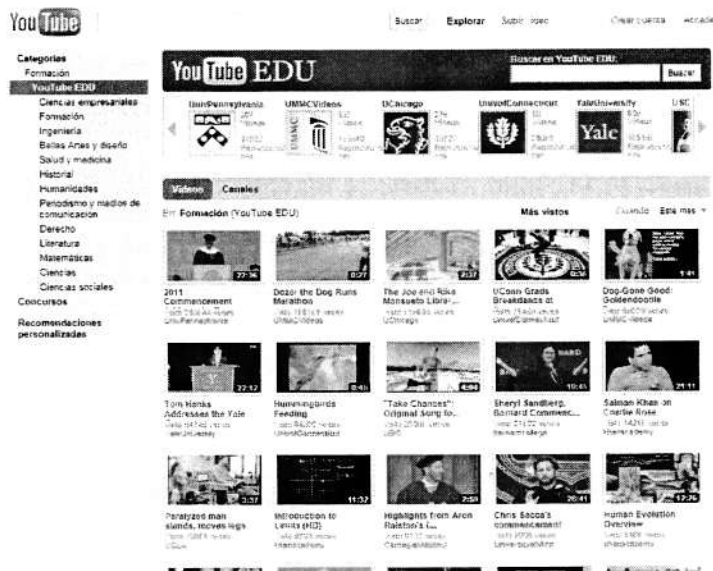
YouTube

Buscar Explorar Subir vídeo Crear cuenta Acceder

Categorías
Formación
YouTube EDU
Ciencias empresariales
Formación
Ingeniería
Bellas Artes y diseño
Salud y medicina
Historial
Humanidades
Periodismo y medios de comunicación
Derecho
Literatura
Matemáticas
Ciencias
Ciencias sociales
Concursos
Recomendaciones personalizadas

YouTube EDU

Buscar en YouTube EDU:
Buscar

UnivPennsylvania
UMMCVideos
UChicago
UnivofConnecticut
YaleUniversity
USC

Yale

Vídeos Canales

En Formación (YouTube EDU) Más vistos Cuando: Este mes

2011 Commencement
UnivPennsylvania
22:36

Dozer the Dog Runs Marathon
UMMCVideos
0:27

The Joe and Rika Mansueto Librar...
UChicago
2:37

UConn Grads Breakdance at
UnivofConnecticut

Dog-Gone Good: Goldendoodle
UMMCVideos
1:41

Tom Hanks Addresses the Yale
YaleUniversity
22:12

Hummingbirds Feeding
UnivofConnecticut
0:45

"Take Chances": Original Song fo...
USC
4:09

Sheryl Sandberg, Barnard Commenc...
barnardcollege
19:45

Salman Khan on Charlie Rose
khanacademy
21:11

Paralyzed man stands, moves legs
UCLA
3:37

Introduction to Limits (HD)
khanacademy
11:32

Highlights from Aron Ralston's (...
CarnegieMellonU
2:59

Chris Sacca's commencement
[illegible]
20:41

Human Evolution Overview
khanacademy
17:26